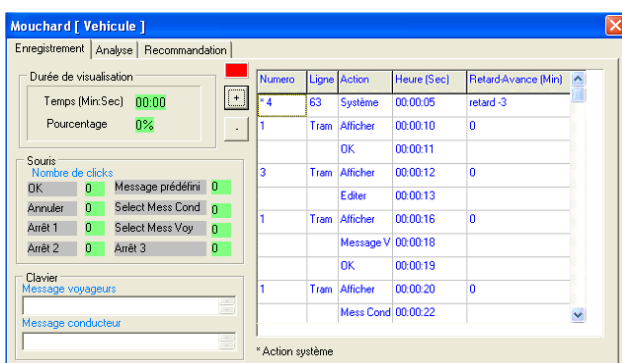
Mouchard [ Vehicule ]

Enregistrement | Analyse | Recommandation

Durée de visualisation
Temps (Min:Sec) 00:00
Pourcentage 0%

+
.

Souris
Nombre de clicks
OK 0
Message prédéfini 0
Annuler 0
Select Mess Cond 0
Arrêt 1 0
Select Mess Voy 0
Arrêt 2 0
Arrêt 3 0

Clavier
Message voyageurs
Message conducteur

| Numero | Ligne | Action | Heure (Sec) | Retard-Avance (Min) |
|---|---|---|---|---|
| * 4 | 63 | Système | 00:00:05 | retard -3 |
| 1 | Tram | Afficher | 00:00:10 | 0 |
| | | OK | 00:00:11 | |
| 3 | Tram | Afficher | 00:00:12 | 0 |
| | | Editer | 00:00:13 | |
| 1 | Tram | Afficher | 00:00:16 | 0 |
| | | Message V | 00:00:18 | |
| | | OK | 00:00:19 | |
| 1 | Tram | Afficher | 00:00:20 | 0 |
| | | Mess Cond | 00:00:22 | |

* Action système